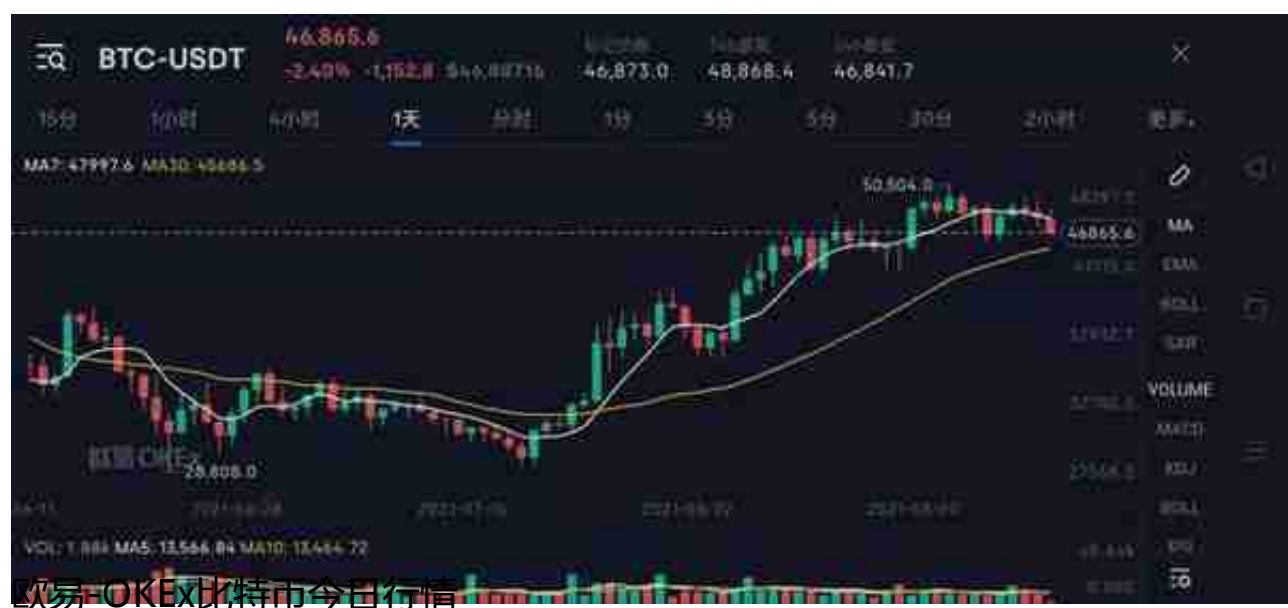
BTC-USDT
46,865.6
-2.40% -1,152.8 ≈¥46,887.16
46,873.0 48,868.4 46,841.7

15分 1小时 4小时 1天 分时 1分 3分 5分 30分 2小时 更多

MA7: 47997.6 MA30: 45686.5

50,504.0
46865.6
28,808.0

MA
EMA
BOLL
SAR
VOLUME
MACD
KDJ
BOLL

VOL: 1,884 MA5: 13,566.84 MA10: 13,464.72

欧易-OKEx比特币今日行情